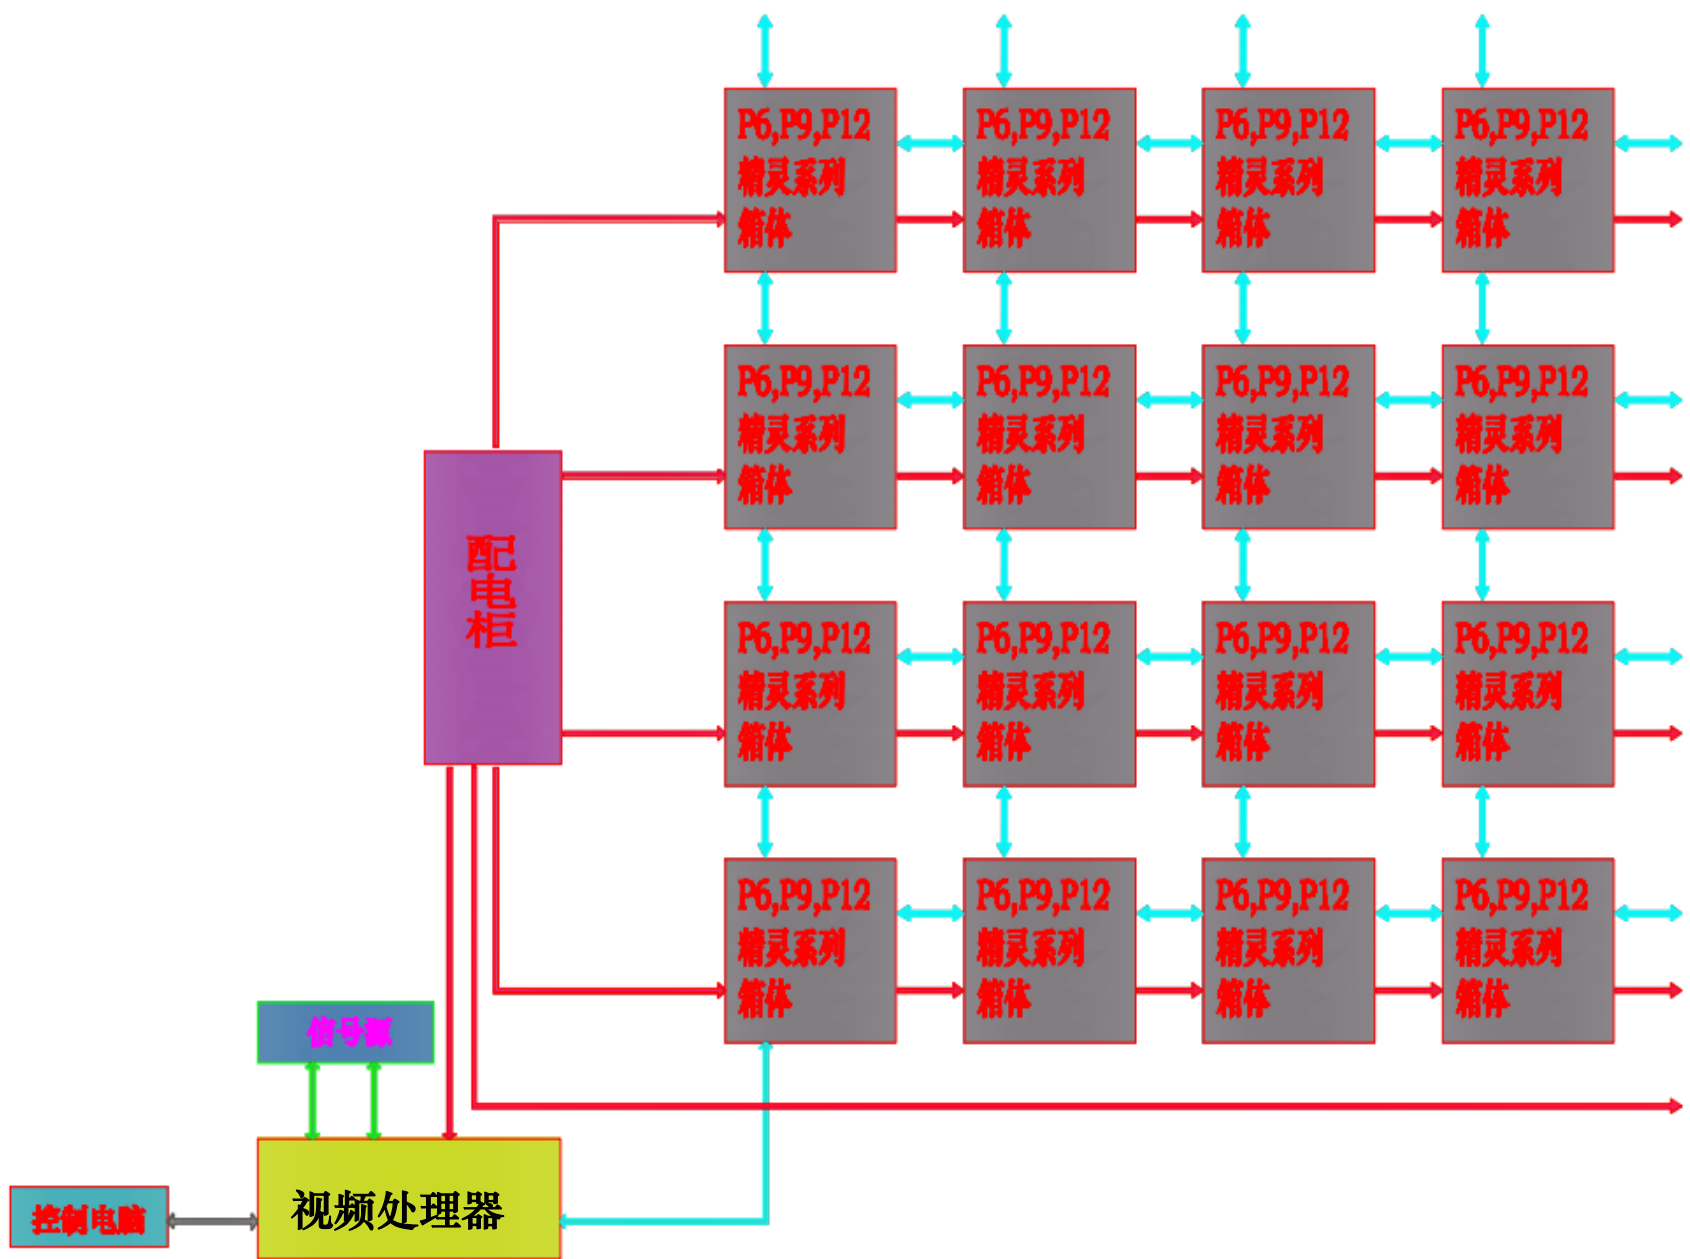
P6,P9,P12 精灵系列 箱体

P6,P9,P12 精灵系列 箱体

P6,P9,P12 精灵系列 箱体

P6,P9,P12 精灵系列 箱体

P6,P9,P12 精灵系列 箱体

P6,P9,P12 精灵系列 箱体

P6,P9,P12 精灵系列 箱体

P6,P9,P12 精灵系列 箱体

配电柜

P6,P9,P12 精灵系列 箱体

P6,P9,P12 精灵系列 箱体

P6,P9,P12 精灵系列 箱体

P6,P9,P12 精灵系列 箱体

P6,P9,P12 精灵系列 箱体

P6,P9,P12 精灵系列 箱体

P6,P9,P12 精灵系列 箱体

P6,P9,P12 精灵系列 箱体

信号源

控制电脑

视频处理器